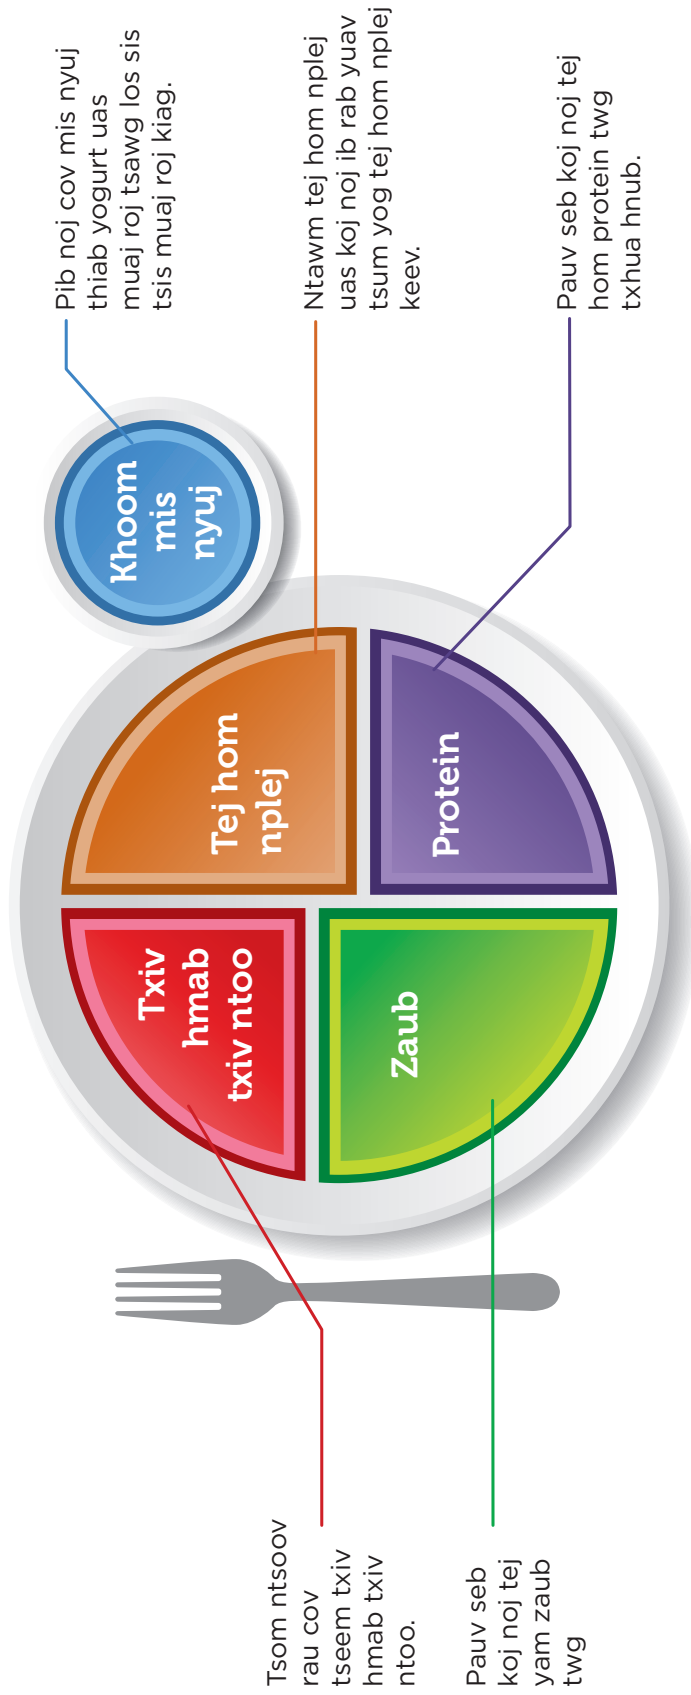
Pib noj cov mis nyuj thiab yogurt uas muaj roj tsawg los sis tsis muaj roj kiag.

Ntawm tej hom nplej uas koj noj ib rab yuav tsum yog tej hom nplej keev.

Pauv seb koj noj tej hom protein twg txhua hnub.

Khoom mis nyuj

Tej hom nplej

Protein

Txiv hmab txiv ntoo

Zaub

Tsom ntsoov rau cov tseem txiv hmab txiv ntoo.

Pauv seb koj noj tej yam zaub twg